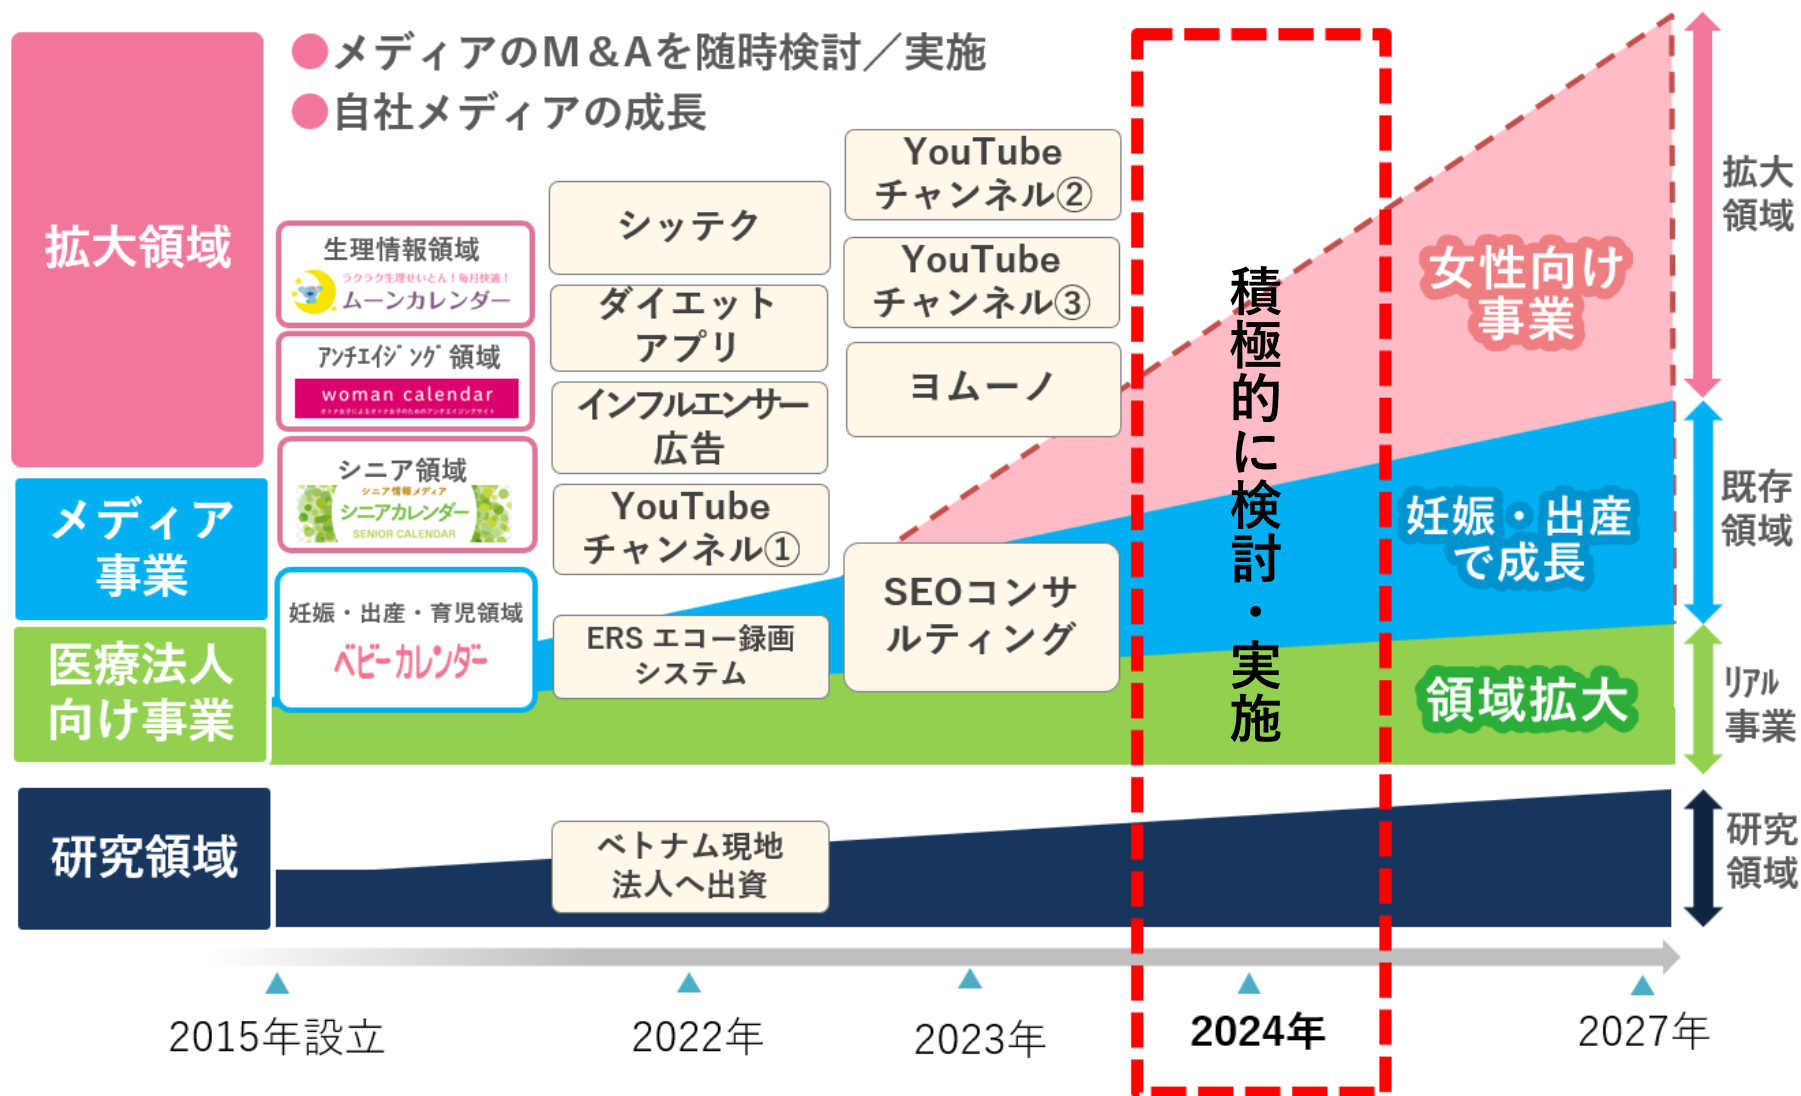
●メディアのM＆Aを随時検討／実施
●自社メディアの成長

拡大領域

メディア事業

医療法人向け事業

研究領域

生理情報領域
ラクラク生理せいとん！毎月快適！
ムーンカレンダー

ｱﾝﾁｴｲｼﾞﾝｸﾞ領域
woman calendar

シニア領域
シニア情報メディア
シニアカレンダー
SENIOR CALENDAR

妊娠・出産・育児領域
ベビーカレンダー

シッテク

ダイエットアプリ

インフルエンサー広告

YouTubeチャンネル①

ERS エコー録画システム

ベトナム現地法人へ出資

YouTubeチャンネル②

YouTubeチャンネル③

ヨムーノ

SEOコンサルティング

積極的に検討・実施

女性向け事業

妊娠・出産で成長

領域拡大

拡大領域

既存領域

ﾘｱﾙ事業

研究領域

2015年設立
2022年
2023年
2024年
2027年